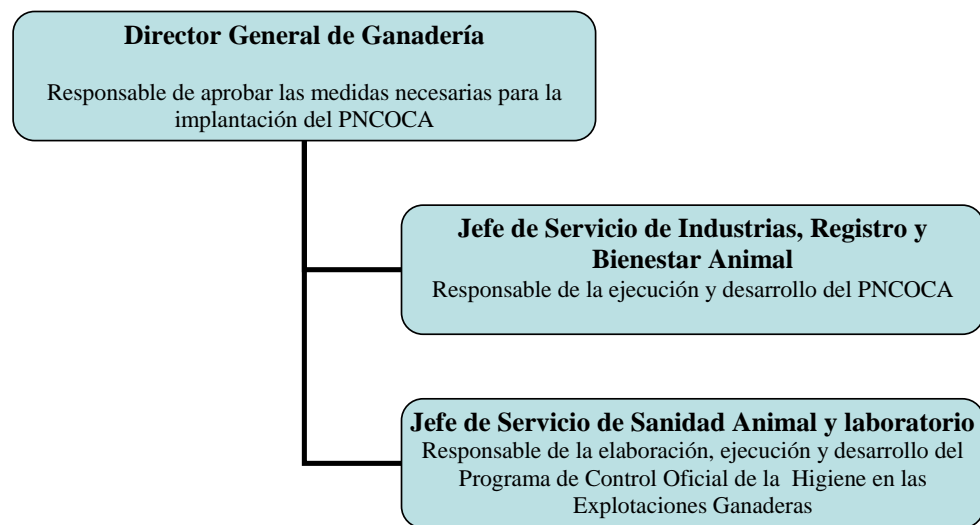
**Director General de Ganadería**

Responsable de aprobar las medidas necesarias para la implantación del PNCOCA

**Jefe de Servicio de Industrias, Registro y Bienestar Animal**
Responsable de la ejecución y desarrollo del PNCOCA

**Jefe de Servicio de Sanidad Animal y laboratorio**
Responsable de la elaboración, ejecución y desarrollo del Programa de Control Oficial de la Higiene en las Explotaciones Ganaderas